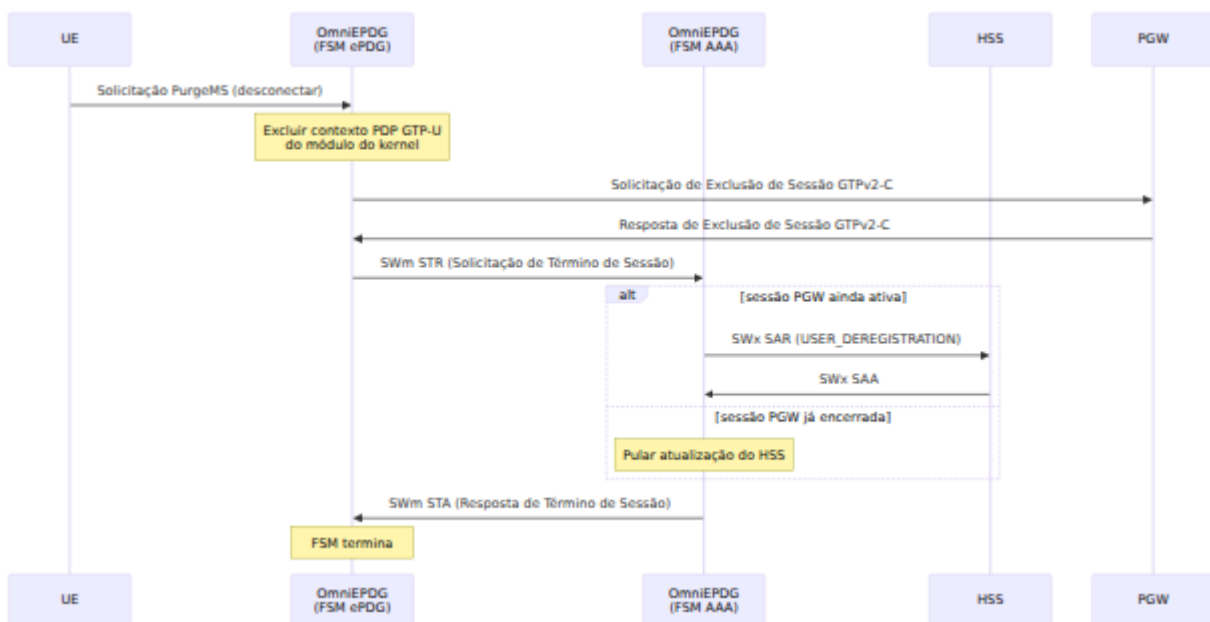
UE

OmniEPDG (FSM ePDG)

OmniEPDG (FSM AAA)

HSS

PGW

Solicitação PurgeMS (desconectar)

Excluir contexto PDP GTP-U do módulo do kernel

Solicitação de Exclusão de Sessão GTPv2-C

Resposta de Exclusão de Sessão GTPv2-C

SWm STR (Solicitação de Término de Sessão)

alt

[sessão PGW ainda ativa]

SWx SAR (USER_DEREGISTRATION)

SWx SAA

[sessão PGW já encerrada]

Pular atualização do HSS

SWm STA (Resposta de Término de Sessão)

FSM termina

UE

OmniEPDG (FSM ePDG)

OmniEPDG (FSM AAA)

HSS

PGW